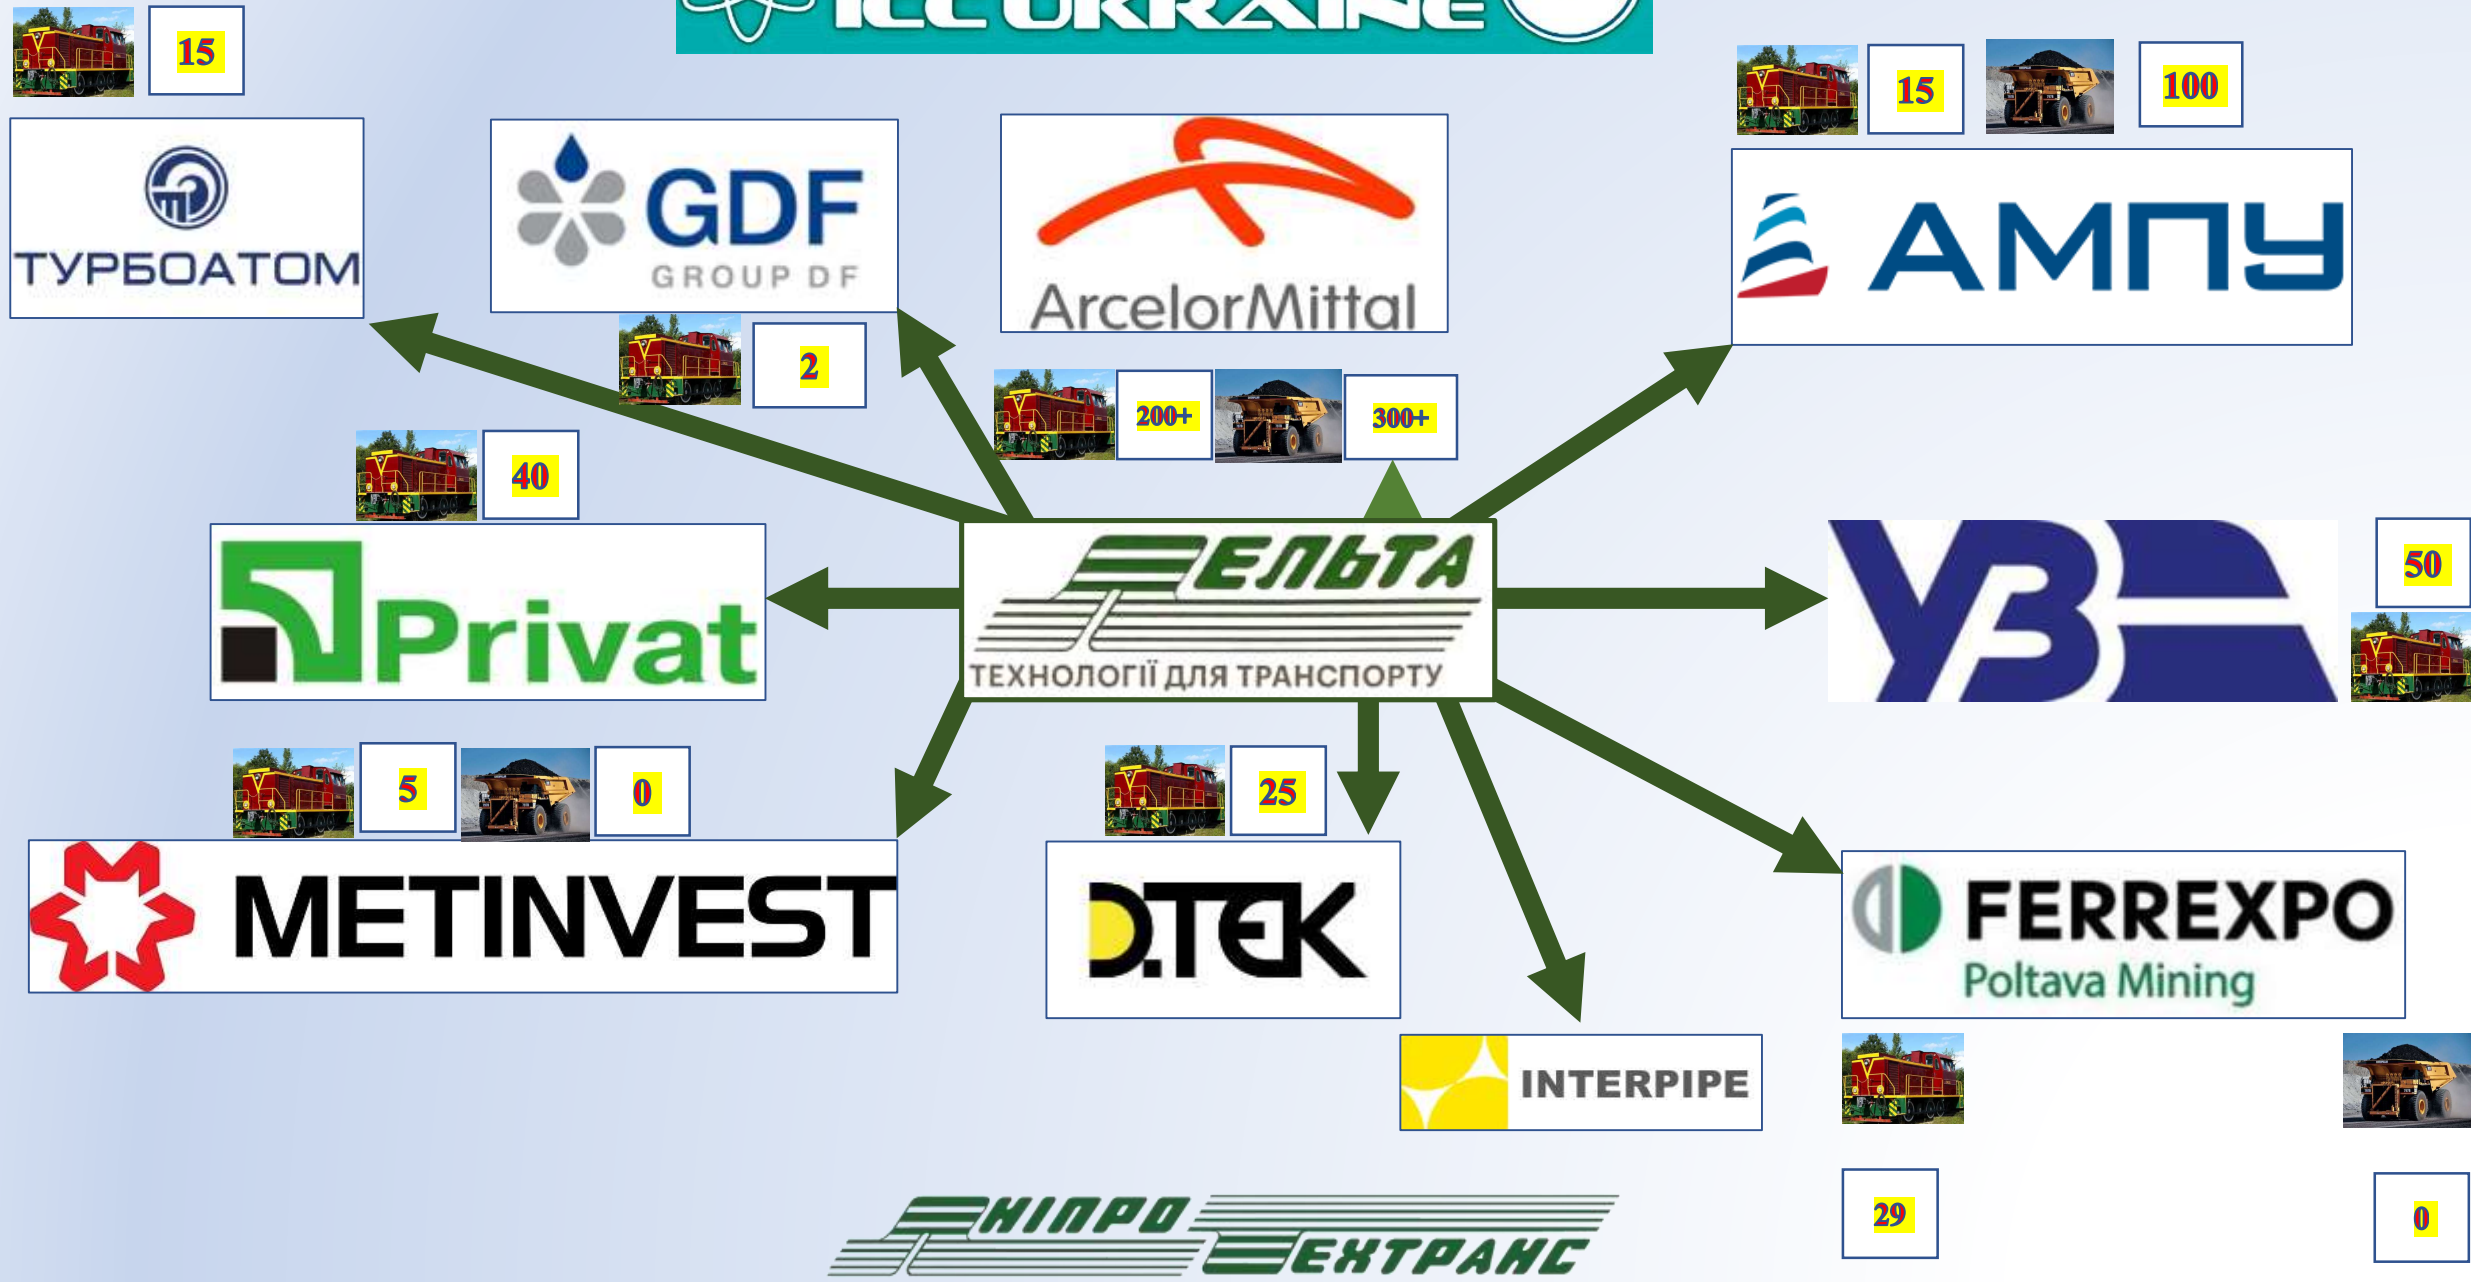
ICC UKRAINE

15
ТУРБОАТОМ

GDF
GROUP DF
2

ArcelorMittal
200+
300+

15
100
АМПУ

40
Privat

ЕЛЬТА
ТЕХНОЛОГІЇ ДЛЯ ТРАНСПОРТУ

УЗ
50

5
0
METINVEST

25
DTEK

INTERPIPE

FERREXPO
Poltava Mining
29
0

ДНІПРО ЕНТРАНС